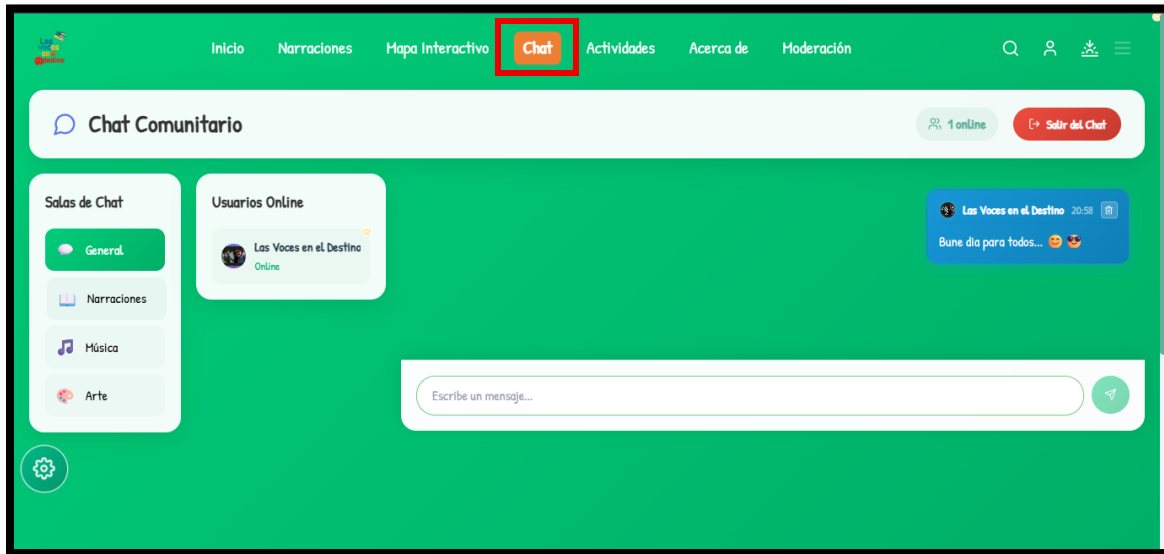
Las Voces en el Destino

Inicio Narraciones Mapa Interactivo Chat Actividades Acerca de Moderación

Chat Comunitario

1 online

Salir del Chat

Salas de Chat

General

Narraciones

Música

Arte

Usuarios Online

Las Voces en el Destino
Online

Las Voces en el Destino 20:58

Bune dia para todos... 😊 😎

Escribe un mensaje...